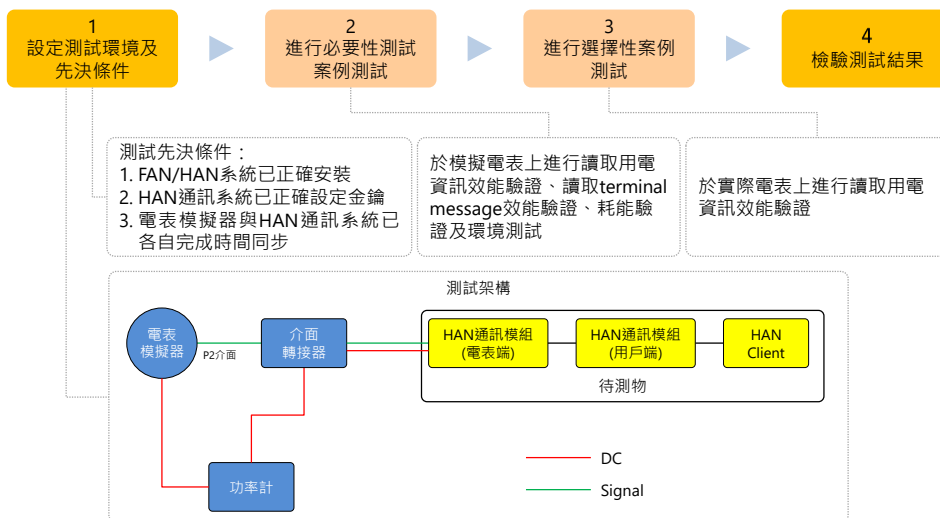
1
設定測試環境及先決條件

2
進行必要性測試案例測試

3
進行選擇性案例測試

4
檢驗測試結果

測試先決條件：
1. FAN/HAN系統已正確安裝
2. HAN通訊系統已正確設定金鑰
3. 電表模擬器與HAN通訊系統已各自完成時間同步

於模擬電表上進行讀取用電資訊效能驗證、讀取terminal message效能驗證、耗能驗證及環境測試

於實際電表上進行讀取用電資訊效能驗證

測試架構

電表模擬器

P2介面

介面轉接器

HAN通訊模組(電表端)

HAN通訊模組(用戶端)

HAN Client

待測物

功率計

DC

Signal